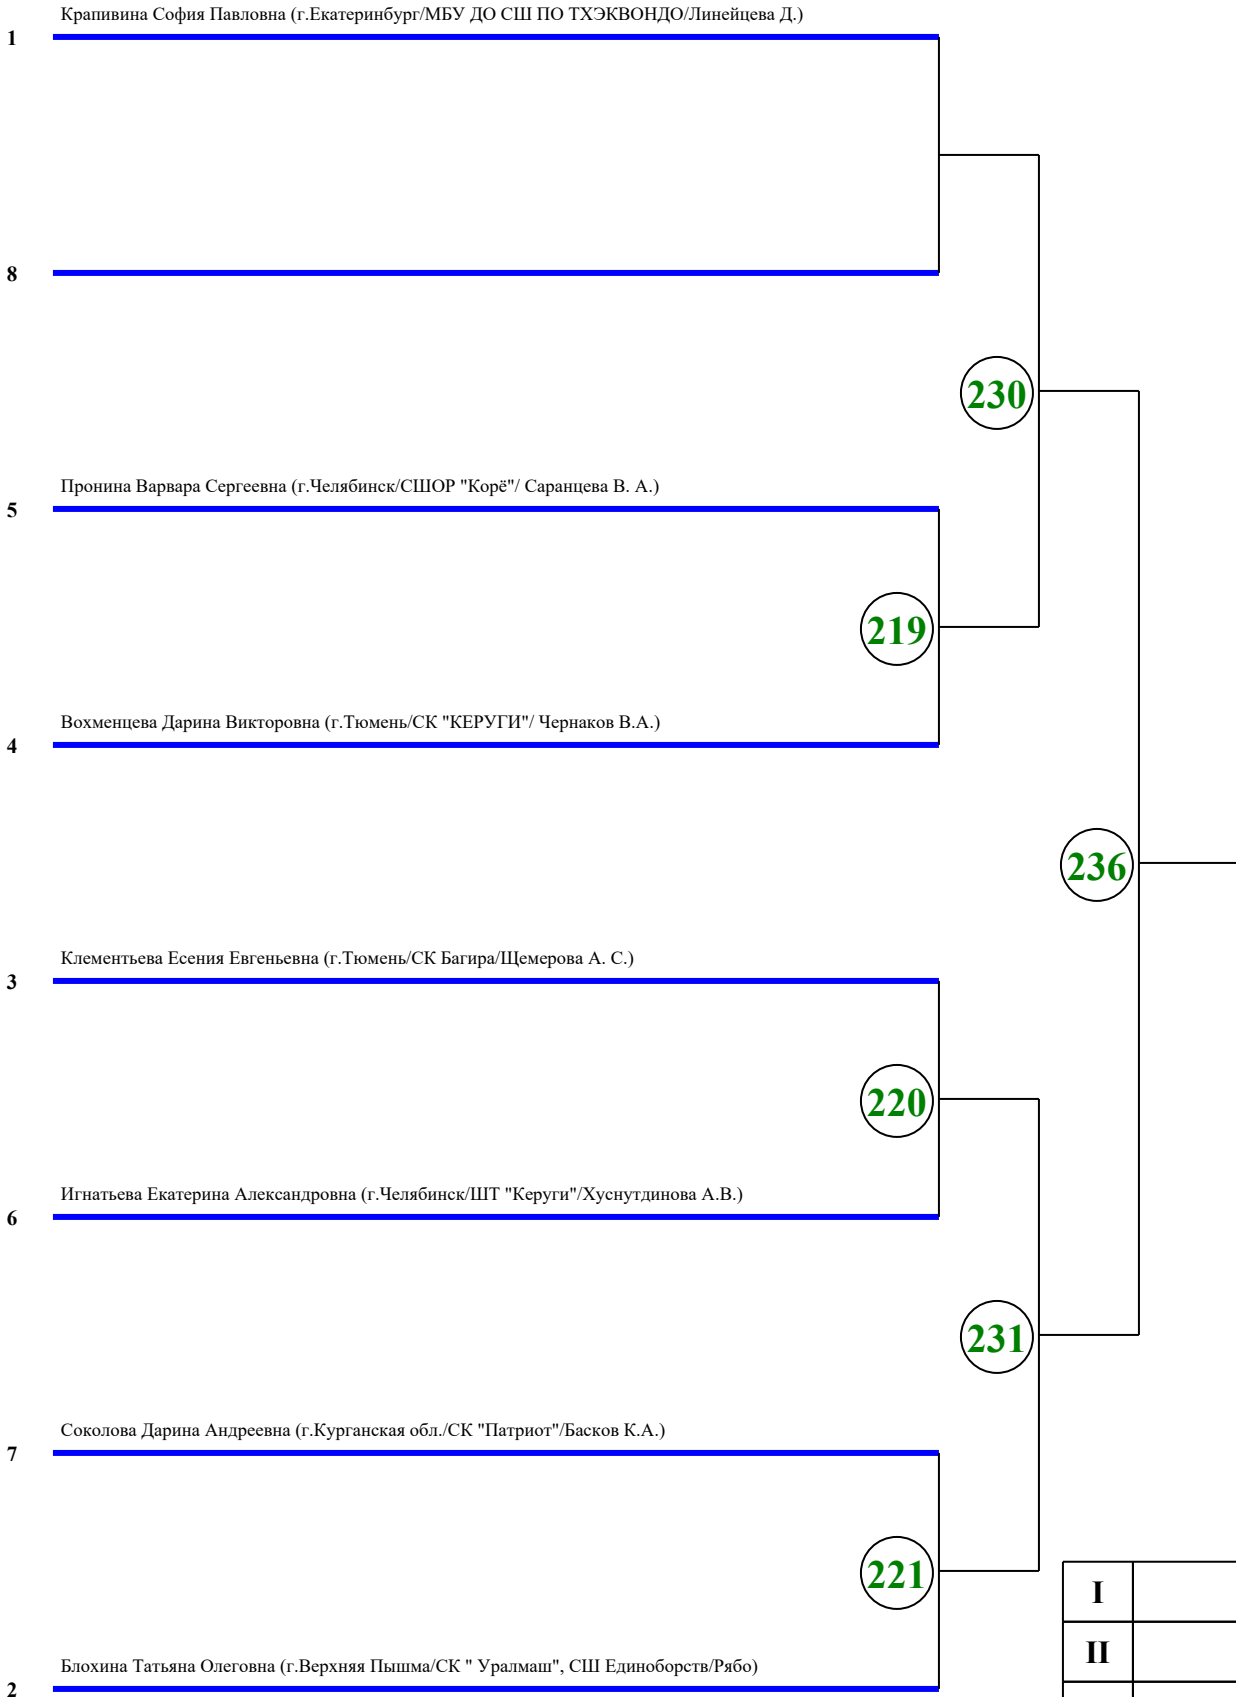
Крапивина София Павловна (г.Екатеринбург/МБУ ДО СШ ПО ТХЭКВОНДО/Линейцева Д.)
1

8

230

Пронина Варвара Сергеевна (г.Челябинск/СШОР "Корё"/ Саранцева В. А.)
5

219

Вохменцева Дарина Викторовна (г.Тюмень/СК "КЕРУГИ"/ Чернаков В.А.)
4

236

Клементьева Есения Евгеньевна (г.Тюмень/СК Багира/Щемерова А. С.)
3

220

Игнатьева Екатерина Александровна (г.Челябинск/ШТ "Керуги"/Хуснутдинова А.В.)
6

231

Соколова Дарина Андреевна (г.Курганская обл./СК "Патриот"/Басков К.А.)
7

221

Блохина Татьяна Олеговна (г.Верхняя Пышма/СК " Уралмаш", СШ Единоборств/Рябо)
2

| I | |
|---|---|
| II | |